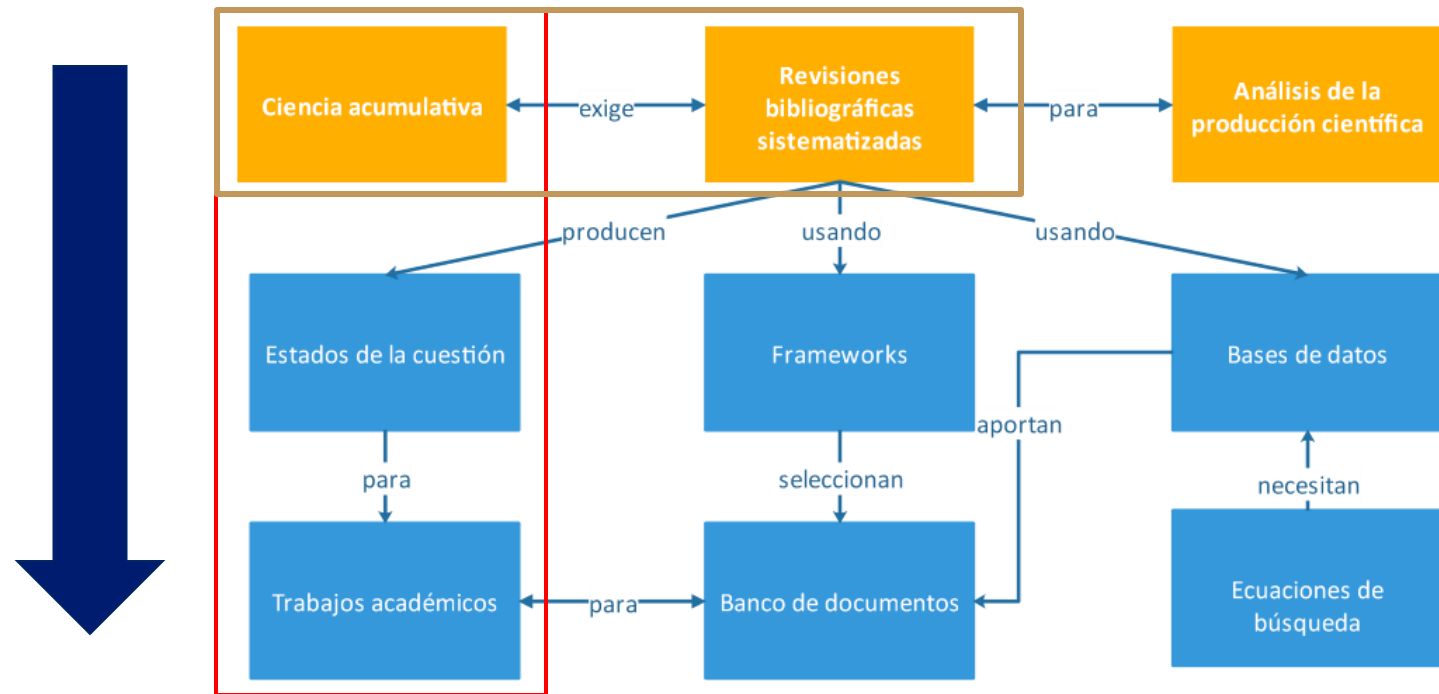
Ciencia acumulativa

exige

Revisiones bibliográficas sistematizadas

para

Análisis de la producción científica

producen

usando

usando

Estados de la cuestión

Frameworks

Bases de datos

aportan

para

seleccionan

necesitan

Trabajos académicos

para

Banco de documentos

Ecuaciones de búsqueda